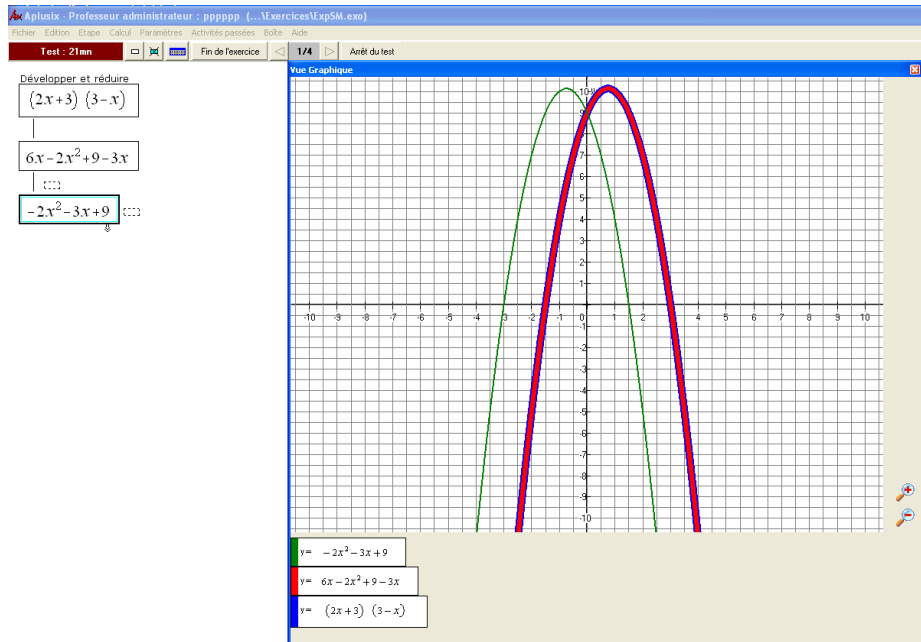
Aplusix - Professeur administrateur : pppppp (...\Exercices\ExpSM.exo)

Fichier Edition Etape Calcul Paramètres Activités passées Boîte Aide

Test : 21mn

Fin de l'exercice

1/4

Arrêt du test

Développer et réduire

$(2x+3)\ (3-x)$

$6x-2x^2+9-3x$

$-2x^2-3x+9$

Vue Graphique

10

9

8

7

6

5

4

3

2

1

-10 -9 -8 -7 -6 -5 -4 -3 -2 -1 0 1 2 3 4 5 6 7 8 9 10

-1

-2

-3

-4

-5

-6

-7

-8

-9

-10

y= $-2x^2-3x+9$

y= $6x-2x^2+9-3x$

y= $(2x+3)\ (3-x)$